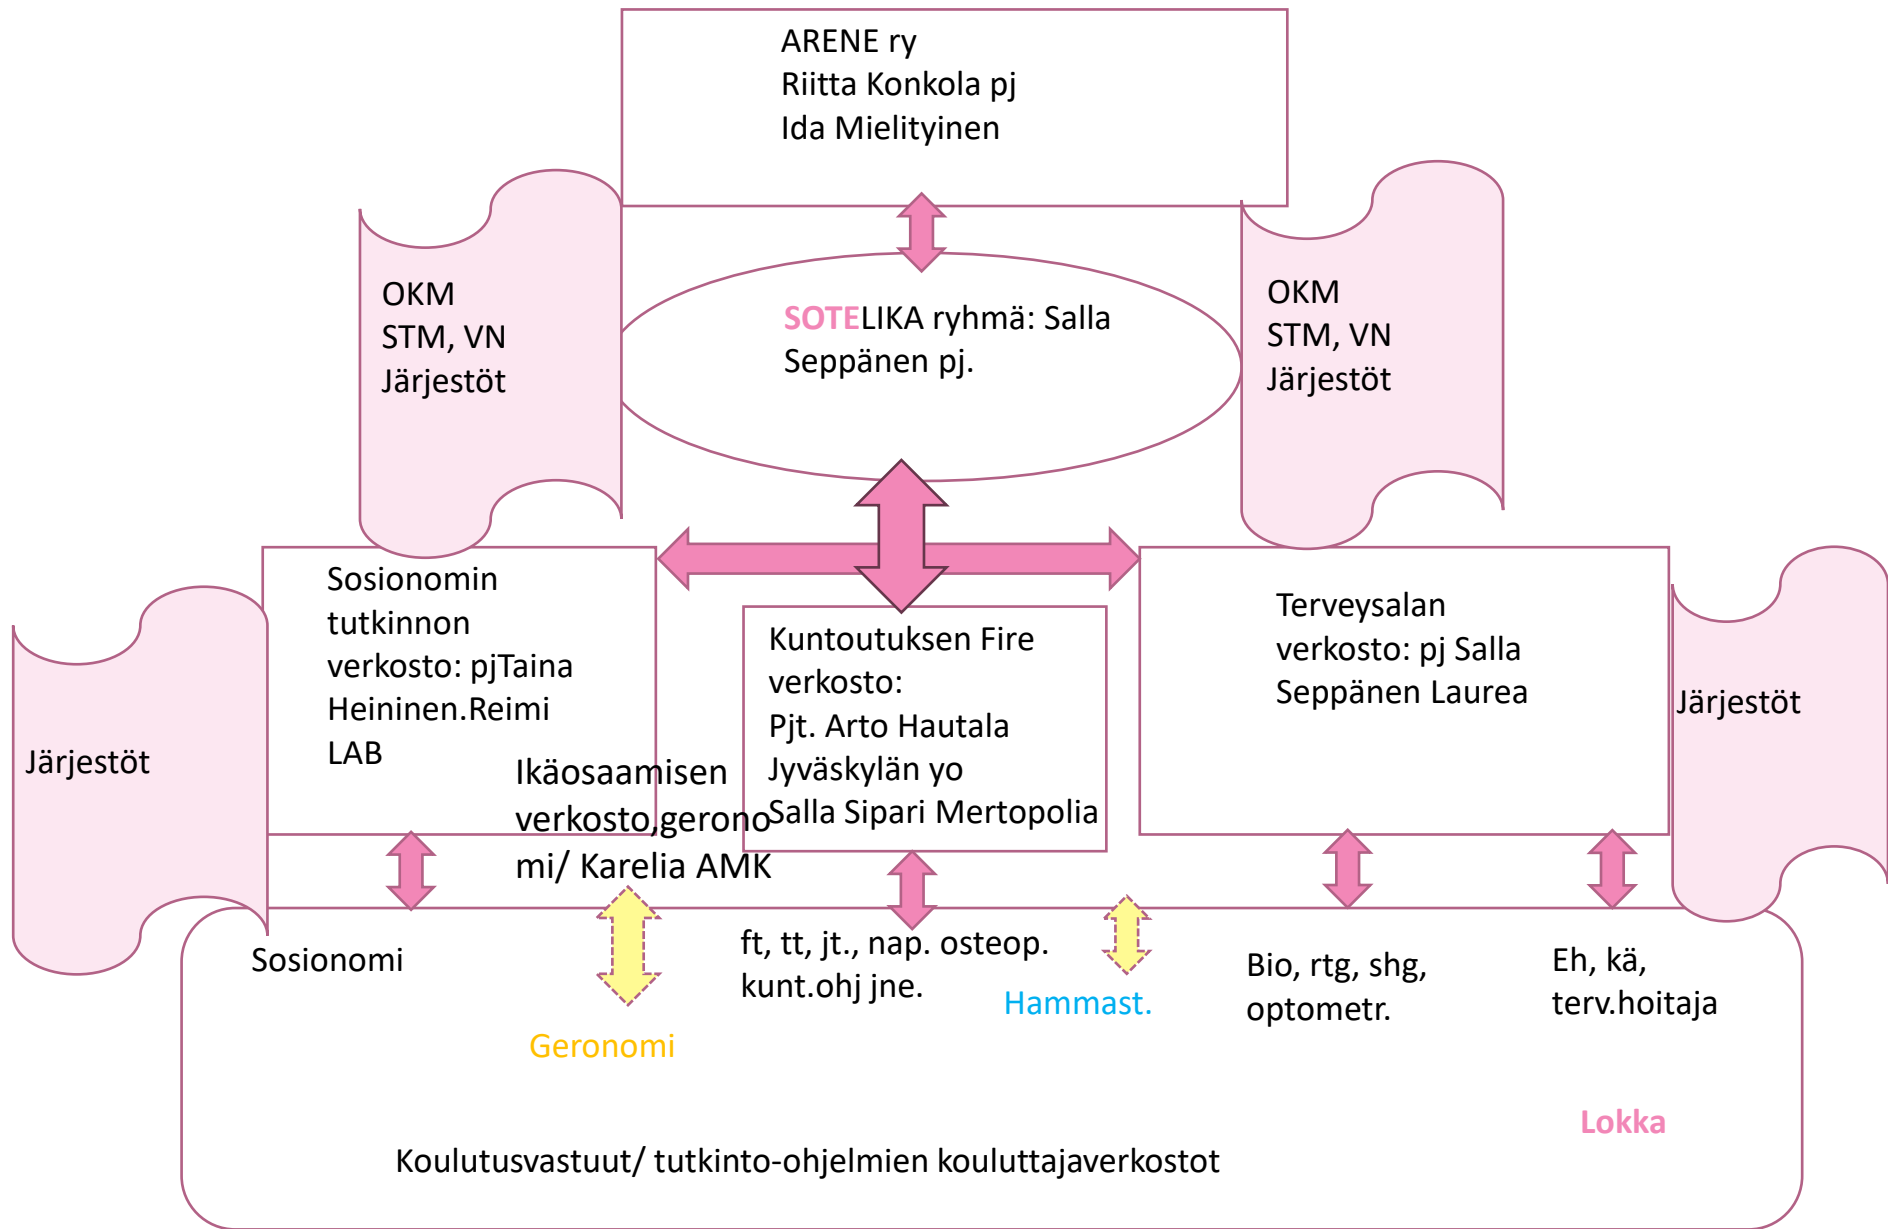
ARENE ry
Riitta Konkola pj
Ida Mielityinen

OKM
STM, VN
Järjestöt

SOTELIKA ryhmä: Salla Seppänen pj.

OKM
STM, VN
Järjestöt

Järjestöt

Sosionomin tutkinnon verkosto: pjTaina Heininen.Reimi LAB

Ikäosaamisen verkosto,geronomi/ Karelia AMK

Kuntoutuksen Fire verkosto:
Pjt. Arto Hautala Jyväskylän yo
Salla Sipari Mertopolia

Terveysalan verkosto: pj Salla Seppänen Laurea

Järjestöt

Sosionomi

Geronomi

ft, tt, jt., nap. osteop. kunt.ohj jne.

Hammast.

Bio, rtg, shg, optometr.

Eh, kä, terv.hoitaja

Lokka

Koulutusvastuut/ tutkinto-ohjelmien kouluttajaverkostot